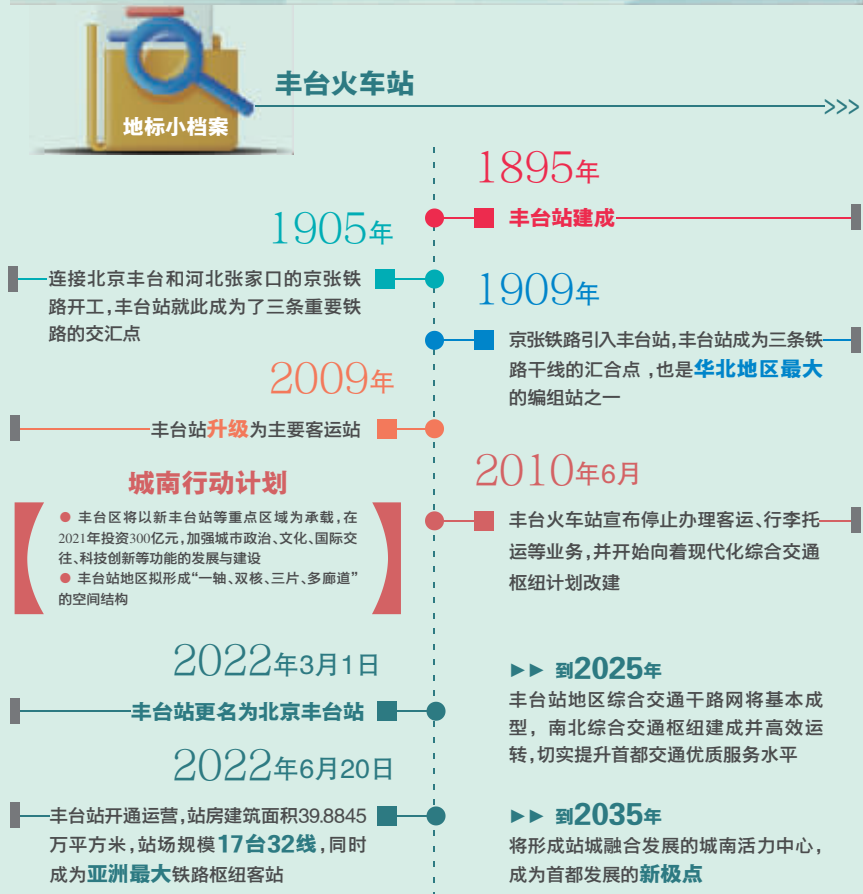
地标小档案

丰台火车站

1895年

丰台站建成

1905年

连接北京丰台和河北张家口的京张铁路开工，丰台站就此成为了三条重要铁路的交汇点

1909年

京张铁路引入丰台站，丰台站成为三条铁路干线的汇合点，也是华北地区最大的编组站之一

2009年

丰台站升级为主要客运站

城南行动计划

● 丰台区将以新丰台站等重点区域为承载，在2021年投资300亿元，加强城市政治、文化、国际交往、科技创新等功能的发展与建设
● 丰台站地区拟形成“一轴、双核、三片、多廊道”的空间结构

2010年6月

丰台火车站宣布停止办理客运、行李托运等业务，并开始向着现代化综合交通枢纽计划改建

2022年3月1日

丰台站更名为北京丰台站

►► 到2025年
丰台站地区综合交通干路网将基本成型，南北综合交通枢纽建成并高效运转，切实提升首都交通优质服务水平

2022年6月20日

丰台站开通运营，站房建筑面积39.8845万平方米，站场规模17台32线，同时成为亚洲最大铁路枢纽客站

►► 到2035年
将形成站城融合发展的城南活力中心，成为首都发展的新极点